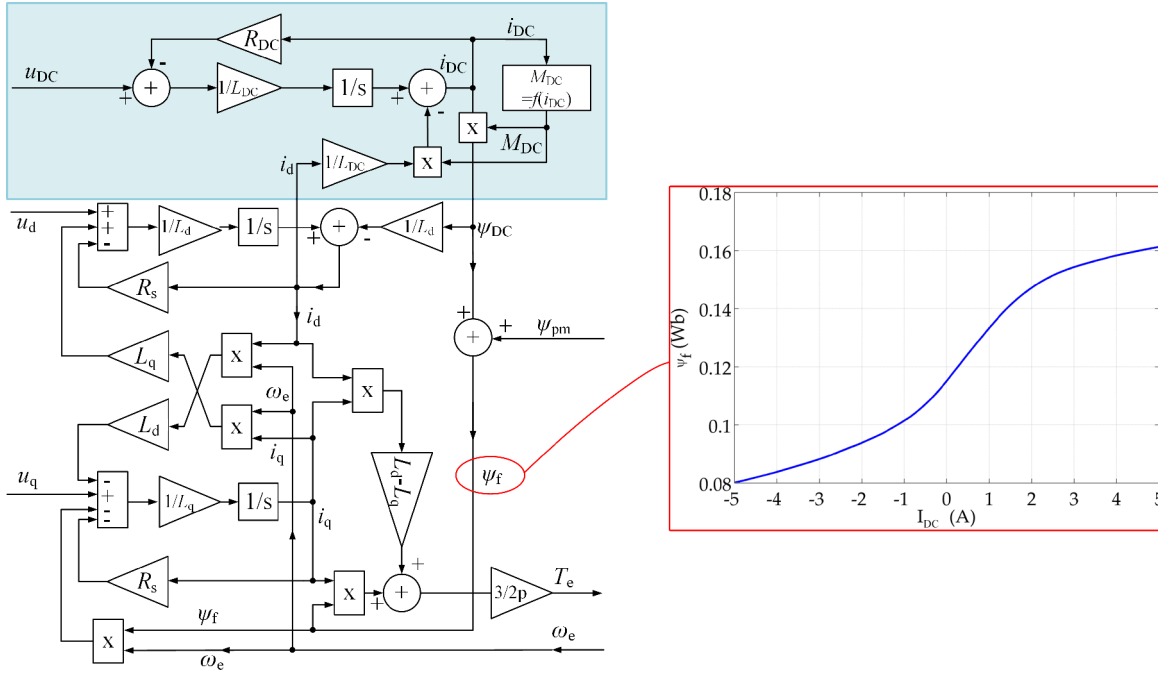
$R_{DC}$
$i_{DC}$
$u_{DC}$
-
+
$1/L_{DC}$
1/s
$i_{DC}$
+
-
$M_{DC}$
$=f(i_{DC})$
x
$M_{DC}$
$i_d$
$1/L_{DC}$
x
$u_d$
+
+
-
$1/L_d$
1/s
+
-
$1/L_d$
$\psi_{DC}$
$R_s$
$i_d$
+
+
$\psi_{pm}$
$L_q$
x
$\omega_e$
x
$L_d$
x
$i_q$
$L_d$-$L_q$
$\psi_f$
$u_q$
-
+
-
$1/L_q$
1/s
$i_q$
$R_s$
x
+
+
3/2p
$T_e$
$\psi_f$
x
$\omega_e$
$\omega_e$

0.18
0.16
0.14
0.12
0.1
0.08
$\psi_f$ (Wb)
-5
-4
-3
-2
-1
0
1
2
3
4
5
$I_{DC}$ (A)